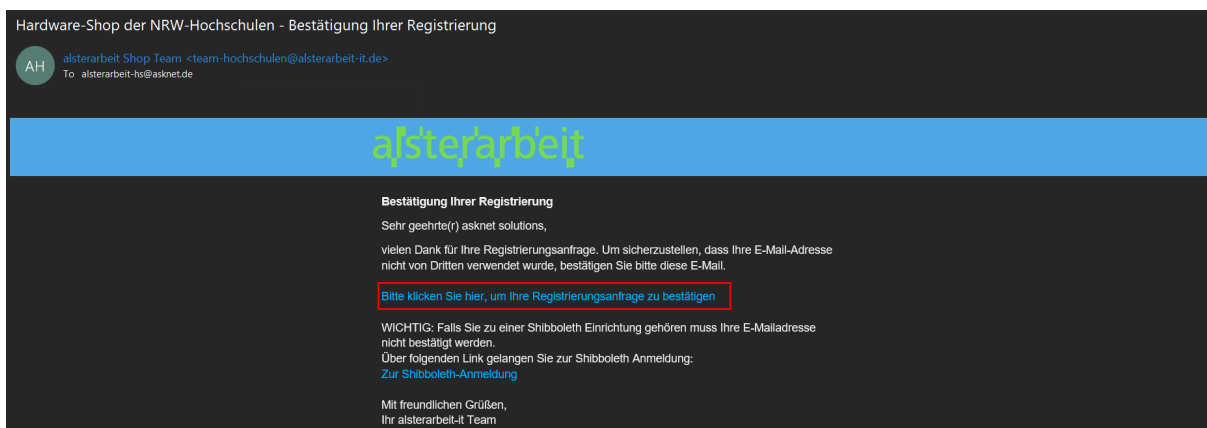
Hardware-Shop der NRW-Hochschulen - Bestätigung Ihrer Registrierung

AH

alsterarbeit Shop Team <team-hochschulen@alsterarbeit-it.de>
To alsterarbeit-hs@asknet.de

alsterarbeit

Bestätigung Ihrer Registrierung

Sehr geehrte(r) asknet solutions,

vielen Dank für Ihre Registrierungsanfrage. Um sicherzustellen, dass Ihre E-Mail-Adresse nicht von Dritten verwendet wurde, bestätigen Sie bitte diese E-Mail.

Bitte klicken Sie hier, um Ihre Registrierungsanfrage zu bestätigen

WICHTIG: Falls Sie zu einer Shibboleth Einrichtung gehören muss Ihre E-Mailadresse nicht bestätigt werden.
Über folgenden Link gelangen Sie zur Shibboleth Anmeldung:
Zur Shibboleth-Anmeldung

Mit freundlichen Grüßen,
Ihr alsterarbeit-it Team